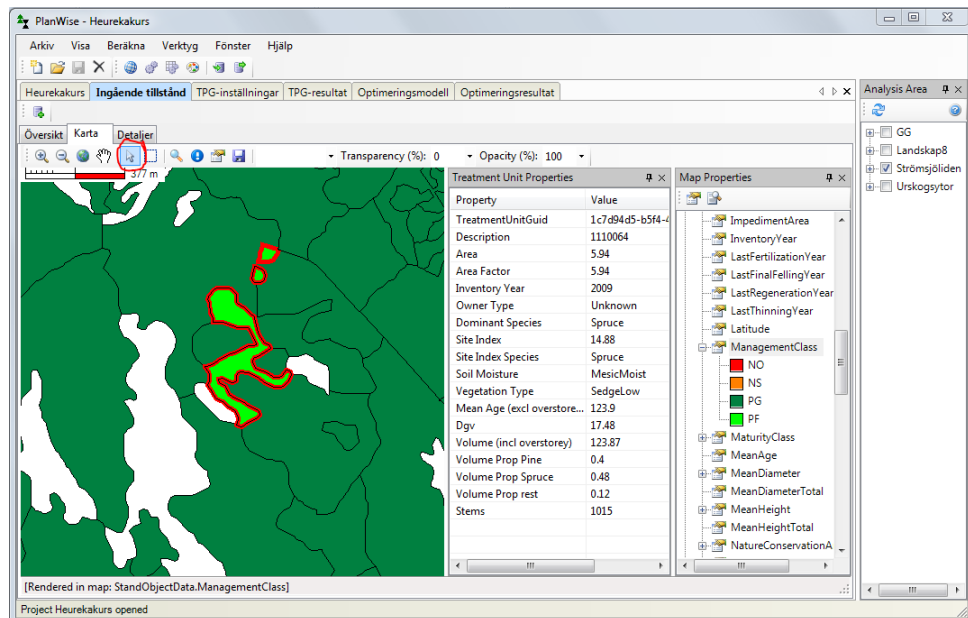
PlanWise - Heurekakurs

Arkiv Visa Beräkna Verktyg Fönster Hjälp

Heurekakurs | Ingående tillstånd | TPG-inställningar | TPG-resultat | Optimeringsmodell | Optimeringsresultat

Översikt | Karta | Detaljer

Transparency (%): 0 Opacity (%): 100

377 m

Treatment Unit Properties

| Property | Value |
|---|---|
| TreatmentUnitGuid | 1c7d94d5-b5f4-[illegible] |
| Description | 1110064 |
| Area | 5.94 |
| Area Factor | 5.94 |
| Inventory Year | 2009 |
| Owner Type | Unknown |
| Dominant Species | Spruce |
| Site Index | 14.88 |
| Site Index Species | Spruce |
| Soil Moisture | MesicMoist |
| Vegetation Type | SedgeLow |
| Mean Age (excl overstore... | 123.9 |
| Dgv | 17.48 |
| Volume (incl overstorey) | 123.87 |
| Volume Prop Pine | 0.4 |
| Volume Prop Spruce | 0.48 |
| Volume Prop rest | 0.12 |
| Stems | 1015 |

Map Properties

ImpedimentArea
InventoryYear
LastFertilizationYear
LastFinalFellingYear
LastRegenerationYear
LastThinningYear
Latitude
ManagementClass
NO
NS
PG
PF
MaturityClass
MeanAge
MeanDiameter
MeanDiameterTotal
MeanHeight
MeanHeightTotal
NatureConservationA

Analysis Area

GG
Landskap8
Strömsjöliden
Urskogsytor

[Rendered in map: StandObjectData.ManagementClass]

Project Heurekakurs opened